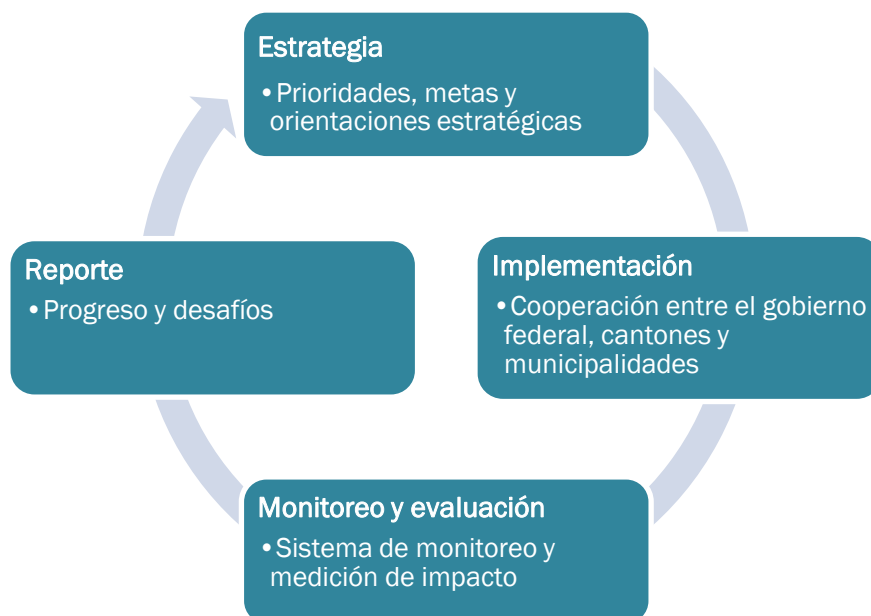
Estrategia
• Prioridades, metas y orientaciones estratégicas

Implementación
• Cooperación entre el gobierno federal, cantones y municipalidades

Monitoreo y evaluación
• Sistema de monitoreo y medición de impacto

Reporte
• Progreso y desafíos